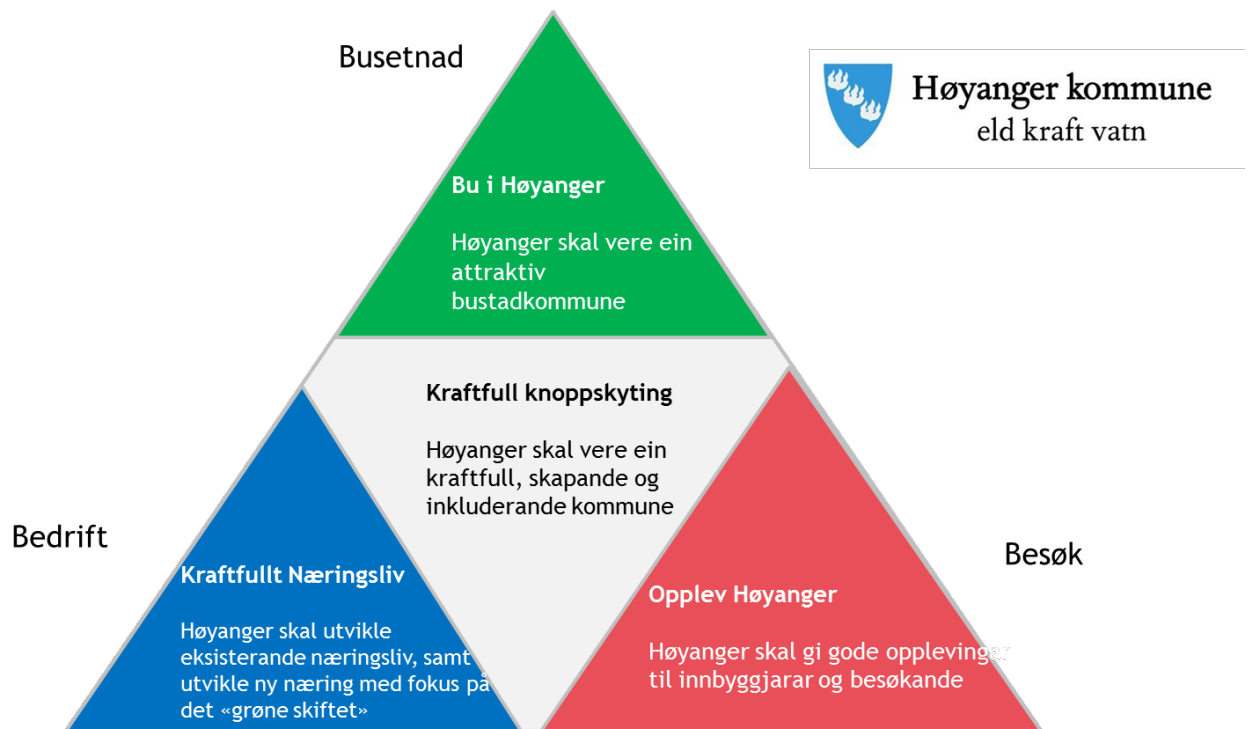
Busetnad

Høyanger kommune
eld kraft vatn

Bu i Høyanger

Høyanger skal vere ein attraktiv bustadkommune

Kraftfull knoppskyting

Høyanger skal vere ein kraftfull, skapande og inkluderande kommune

Bedrift

Besøk

Kraftfullt Næringsliv

Høyanger skal utvikle eksisterande næringsliv, samt utvikle ny næring med fokus på det «grøne skiftet»

Opplev Høyanger

Høyanger skal gi gode opplevingar til innbyggjarar og besøkande